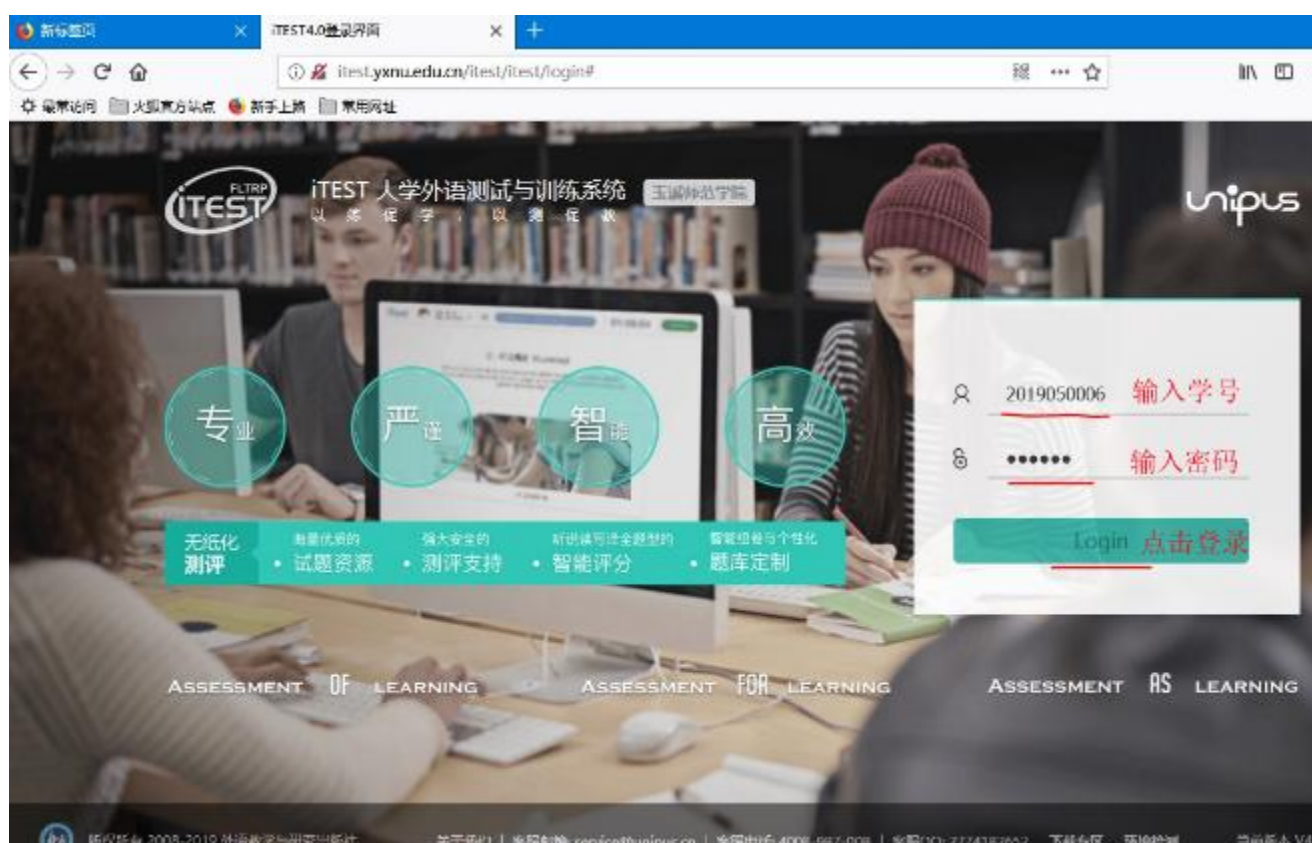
新标签页 ×
iTEST4.0登录界面 ×
+

itest.yxnu.edu.cn/itest/itest/login#

最常访问 火狐官方站点 新手上路 常用网址

iTEST FLTRP
iTEST 大学外语测试与训练系统 玉溪师范学院
以 练 促 学 ， 以 测 促 教

unipus

专业 严谨 智能 高效

无纸化测评
海量优质的 • 试题资源
强大安全的 • 测评支持
听说读写译全题型的 • 智能评分
智能组卷与个性化 • 题库定制

2019050006 输入学号
•••••• 输入密码
Login 点击登录

ASSESSMENT OF LEARNING
ASSESSMENT FOR LEARNING
ASSESSMENT AS LEARNING

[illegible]